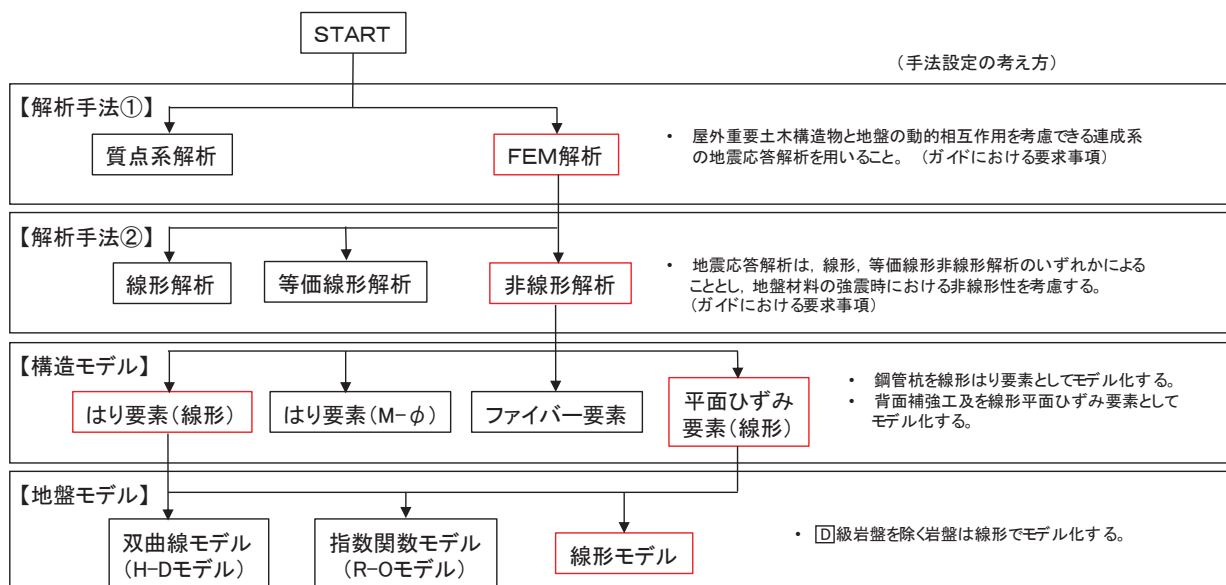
START

（手法設定の考え方）

【解析手法①】

質点系解析

FEM解析

• 屋外重要土木構造物と地盤の動的相互作用を考慮できる連成系の地震応答解析を用いること。（ガイドにおける要求事項）

【解析手法②】

線形解析

等価線形解析

非線形解析

• 地震応答解析は，線形，等価線形非線形解析のいずれかによることとし，地盤材料の強震時における非線形性を考慮する。（ガイドにおける要求事項）

【構造モデル】

はり要素（線形）

はり要素（M-$\phi$）

ファイバー要素

平面ひずみ要素（線形）

• 鋼管杭を線形はり要素としてモデル化する。
• 背面補強工及を線形平面ひずみ要素としてモデル化する。

【地盤モデル】

双曲線モデル（H-Dモデル）

指数関数モデル（R-Oモデル）

線形モデル

• D級岩盤を除く岩盤は線形でモデル化する。